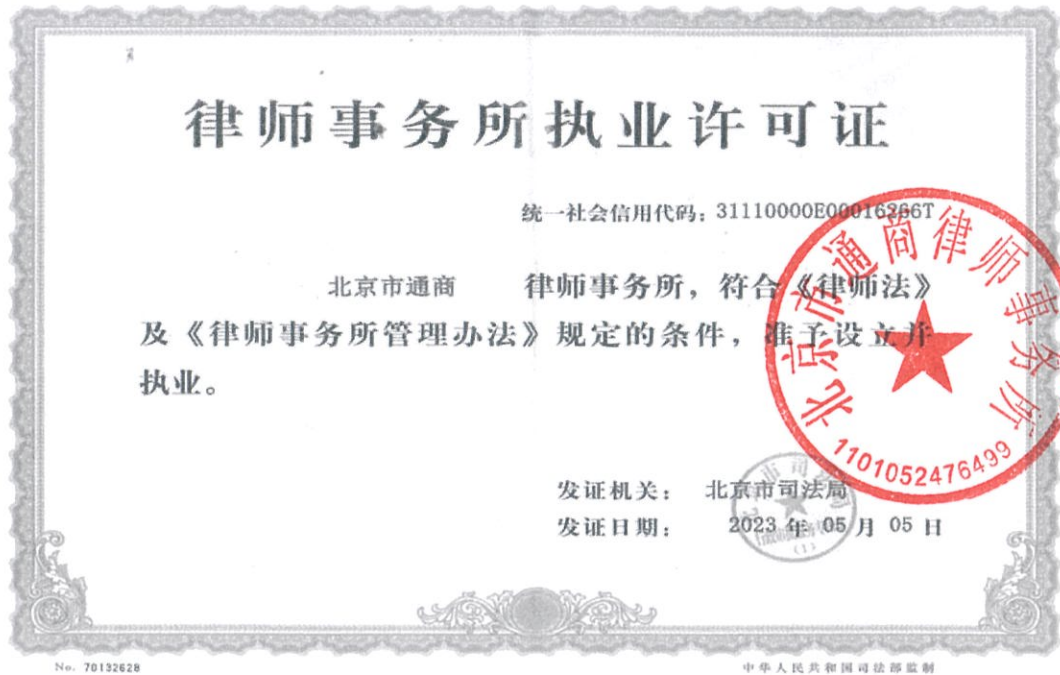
律师事务所执业许可证

统一社会信用代码：31110000E00016266T

北京市通商 律师事务所，符合《律师法》及《律师事务所管理办法》规定的条件，准予设立并执业。

发证机关： 北京市司法局
发证日期： 2023 年 05 月 05 日

北京市通商律师事务所
1101052476499

No. 70132628

中华人民共和国司法部监制